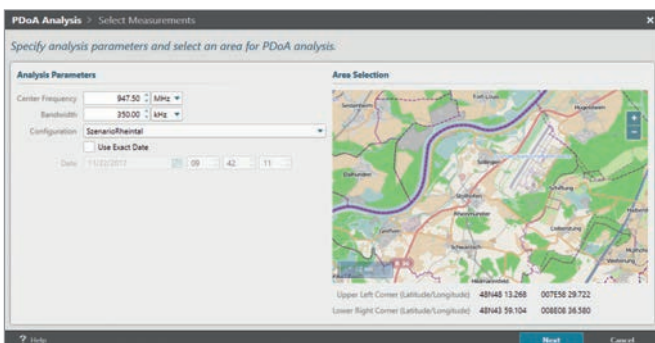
PDoA Analysis > Select Measurements

Specify analysis parameters and select an area for PDoA analysis.

Analysis Parameters

Center Frequency 947.50 MHz

Bandwidth 350.00 kHz

Configuration SzenarioRheintal

Use Exact Date

Date 11/22/2013 09 : 42 : 11

Area Selection

Upper Left Corner (Latitude/Longitude) 48N48 13.268 007E58 29.722

Lower Right Corner (Latitude/Longitude) 48N43 59.104 008E08 36.580

? Help

Next

Cancel